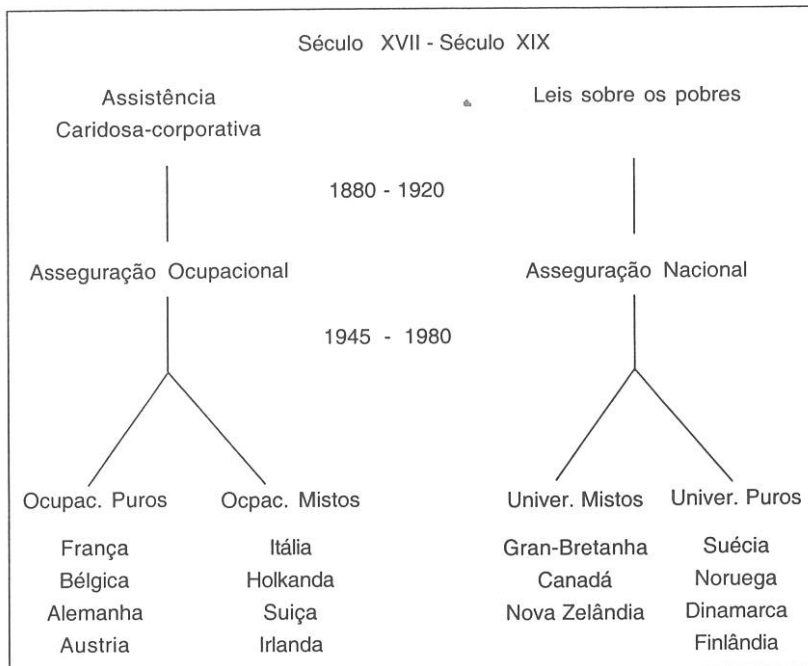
Século XVII - Século XIX

Assistência
Caridosa-corporativa

Leis sobre os pobres

1880 - 1920

Asseguração Ocupacional

Asseguração Nacional

1945 - 1980

Ocupac. Puros

Ocpac. Mistos

Univer. Mistos

Univer. Puros

França
Bélgica
Alemanha
Austria

Itália
Holkanda
Suiça
Irlanda

Gran-Bretanha
Canadá
Nova Zelândia

Suécia
Noruega
Dinamarca
Finlândia